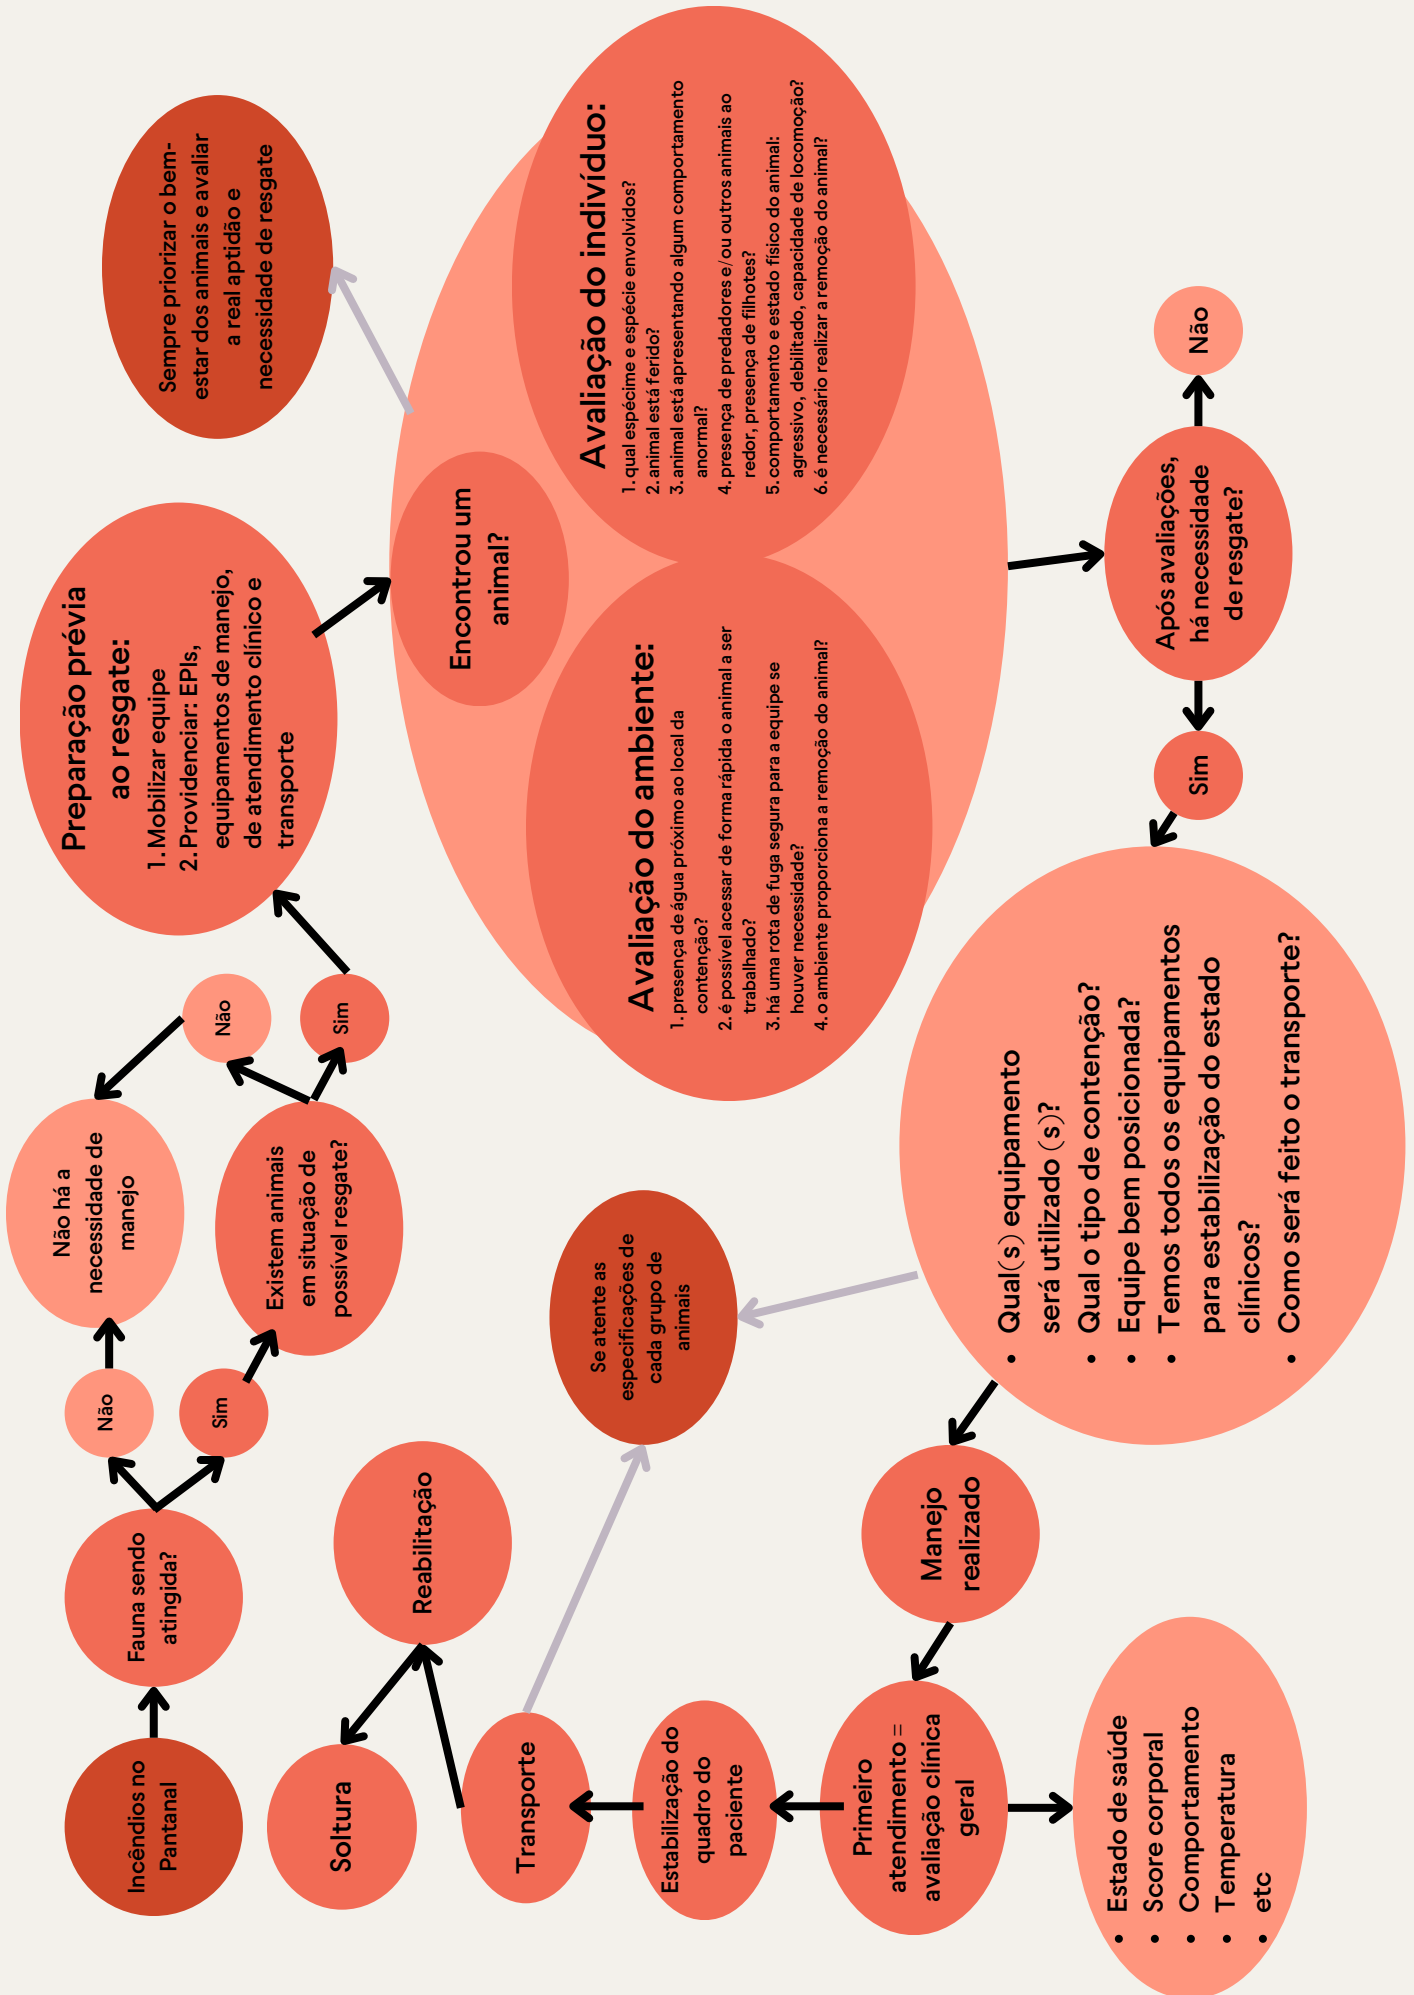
Incêndios no Pantanal

Fauna sendo atingida?

Não

Sim

Não há a necessidade de manejo

Existem animais em situação de possível resgate?

Não

Sim

Preparação prévia ao resgate:
1. Mobilizar equipe
2. Providenciar: EPIs, equipamentos de manejo, de atendimento clínico e transporte

Sempre priorizar o bem-estar dos animais e avaliar a real aptidão e necessidade de resgate

Encontrou um animal?

Avaliação do indivíduo:
1. qual espécime e espécie envolvidos?
2. animal está ferido?
3. animal está apresentando algum comportamento anormal?
4. presença de predadores e/ou outros animais ao redor, presença de filhotes?
5. comportamento e estado físico do animal: agressivo, debilitado, capacidade de locomoção?
6. é necessário realizar a remoção do animal?

Avaliação do ambiente:
1. presença de água próximo ao local da contenção?
2. é possível acessar de forma rápida o animal a ser trabalhado?
3. há uma rota de fuga segura para a equipe se houver necessidade?
4. o ambiente proporciona a remoção do animal?

Após avaliações, há necessidade de resgate?

Não

Sim

• Qual(s) equipamento será utilizado(s)?
• Qual o tipo de contenção?
• Equipe bem posicionada?
• Temos todos os equipamentos para estabilização do estado clínicos?
• Como será feito o transporte?

Se atente as especificações de cada grupo de animais

Manejo realizado

Primeiro atendimento = avaliação clínica geral

• Estado de saúde
• Score corporal
• Comportamento
• Temperatura
• etc

Estabilização do quadro do paciente

Transporte

Reabilitação

Soltura